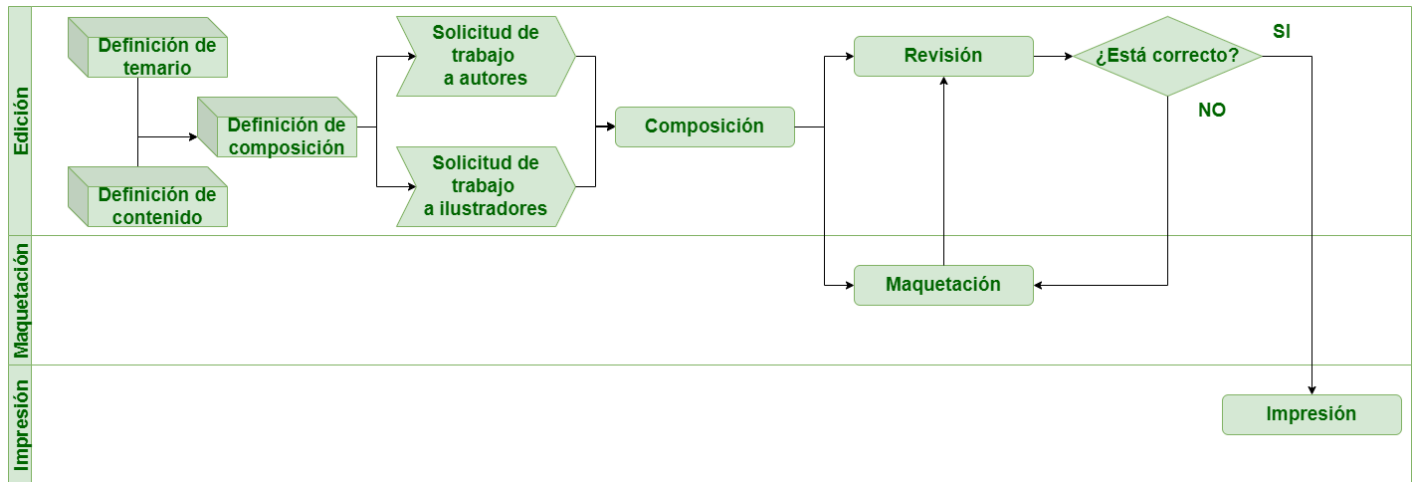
Edición

Definición de temario

Definición de contenido

Definición de composición

Solicitud de trabajo a autores

Solicitud de trabajo a ilustradores

Composición

Revisión

¿Está correcto?

SI

NO

Maquetación

Maquetación

Impresión

Impresión